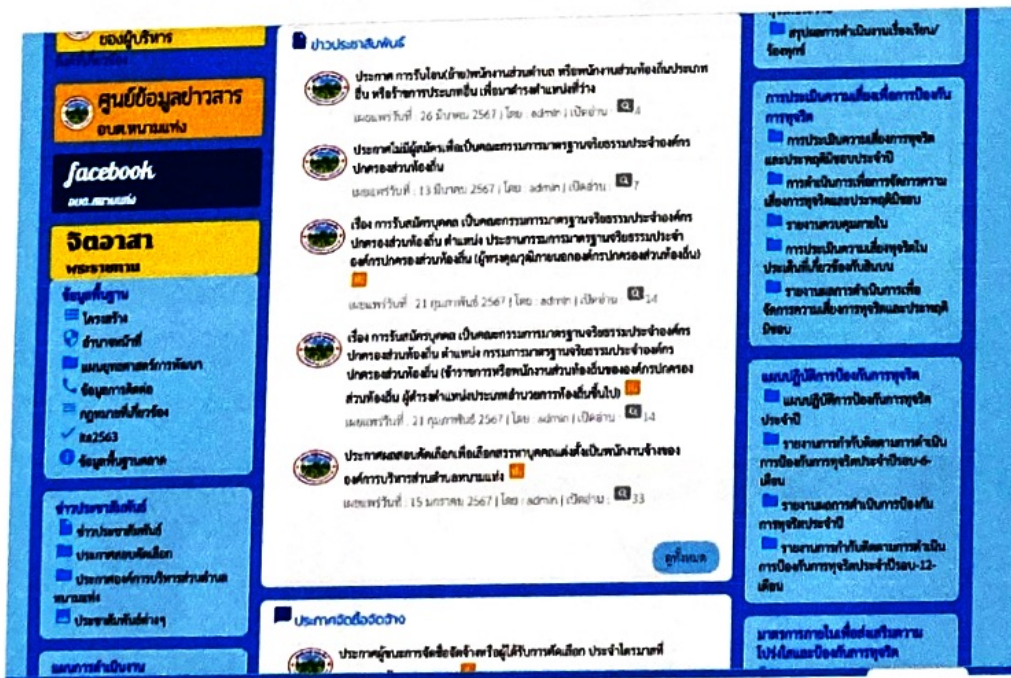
ของผู้บริหาร

ศูนย์ข้อมูลข่าวสาร
อบต.หนามแท่ง

facebook
อบต.หนามแท่ง

จิตอาสา
พระราชทาน

ข้อมูลพื้นฐาน
โครงสร้าง
อำนาจหน้าที่
แผนยุทธศาสตร์การพัฒนา
ข้อมูลการติดต่อ
กฎหมายที่เกี่ยวข้อง
ita2563
ข้อมูลพื้นฐานตลาด

ข่าวประชาสัมพันธ์
ข่าวประชาสัมพันธ์
ประกาศสอบคัดเลือก
ประกาศองค์การบริหารส่วนตำบลหนามแท่ง
ประชาสัมพันธ์ต่างๆ

แผนการดำเนินงาน

ข่าวประชาสัมพันธ์

ประกาศ การรับโอน(ย้าย)พนักงานส่วนตำบล หรือพนักงานส่วนท้องถิ่นประเภทอื่น หรือข้าราชการประเภทอื่น เพื่อมาดำรงตำแหน่งที่ว่าง
เผยแพร่วันที่ : 26 มีนาคม 2567 | โดย : admin | เปิดอ่าน : 4

ประกาศไม่มีผู้สมัครเพื่อเป็นคณะกรรมการมาตรฐานจริยธรรมประจำองค์กรปกครองส่วนท้องถิ่น
เผยแพร่วันที่ : 13 มีนาคม 2567 | โดย : admin | เปิดอ่าน : 7

เรื่อง การรับสมัครบุคคล เป็นคณะกรรมการมาตรฐานจริยธรรมประจำองค์กรปกครองส่วนท้องถิ่น ตำแหน่ง ประธานกรรมการมาตรฐานจริยธรรมประจำองค์กรปกครองส่วนท้องถิ่น (ผู้ทรงคุณวุฒิภายนอกองค์กรปกครองส่วนท้องถิ่น)
เผยแพร่วันที่ : 21 กุมภาพันธ์ 2567 | โดย : admin | เปิดอ่าน : 14

เรื่อง การรับสมัครบุคคล เป็นคณะกรรมการมาตรฐานจริยธรรมประจำองค์กรปกครองส่วนท้องถิ่น ตำแหน่ง กรรมการมาตรฐานจริยธรรมประจำองค์กรปกครองส่วนท้องถิ่น (ข้าราชการหรือพนักงานส่วนท้องถิ่นขององค์กรปกครองส่วนท้องถิ่น ผู้ดำรงตำแหน่งประเภทอำนวยการท้องถิ่นขึ้นไป)
เผยแพร่วันที่ : 21 กุมภาพันธ์ 2567 | โดย : admin | เปิดอ่าน : 14

ประกาศผลสอบคัดเลือกเพื่อเลือกสรรบุคคลแต่งตั้งเป็นพนักงานจ้างขององค์การบริหารส่วนตำบลหนามแท่ง
เผยแพร่วันที่ : 15 มกราคม 2567 | โดย : admin | เปิดอ่าน : 33

ดูทั้งหมด

ประกาศจัดซื้อจัดจ้าง

ประกาศผู้ชนะการจัดซื้อจัดจ้างหรือผู้ได้รับการคัดเลือก ประจำไตรมาสที่

สรุปผลการดำเนินงานเรื่องร้องเรียน/ร้องทุกข์

การประเมินความเสี่ยงเพื่อการป้องกันการทุจริต
การประเมินความเสี่ยงการทุจริตและประพฤติมิชอบประจำปี
การดำเนินการเพื่อการจัดการความเสี่ยงการทุจริตและประพฤติมิชอบ
รายงานควบคุมภายใน
การประเมินความเสี่ยงทุจริตในประเด็นที่เกี่ยวข้องกับสินบน
รายงานผลการดำเนินการเพื่อจัดการความเสี่ยงการทุจริตและประพฤติมิชอบ

แผนปฏิบัติการป้องกันการทุจริต
แผนปฏิบัติการป้องกันการทุจริตประจำปี
รายงานการกำกับติดตามการดำเนินการป้องกันการทุจริตประจำปีรอบ-6-เดือน
รายงานผลการดำเนินการป้องกันการทุจริตประจำปี
รายงานการกำกับติดตามการดำเนินการป้องกันการทุจริตประจำปีรอบ-12-เดือน

มาตรการภายในเพื่อส่งเสริมความโปร่งใสและป้องกันการทุจริต